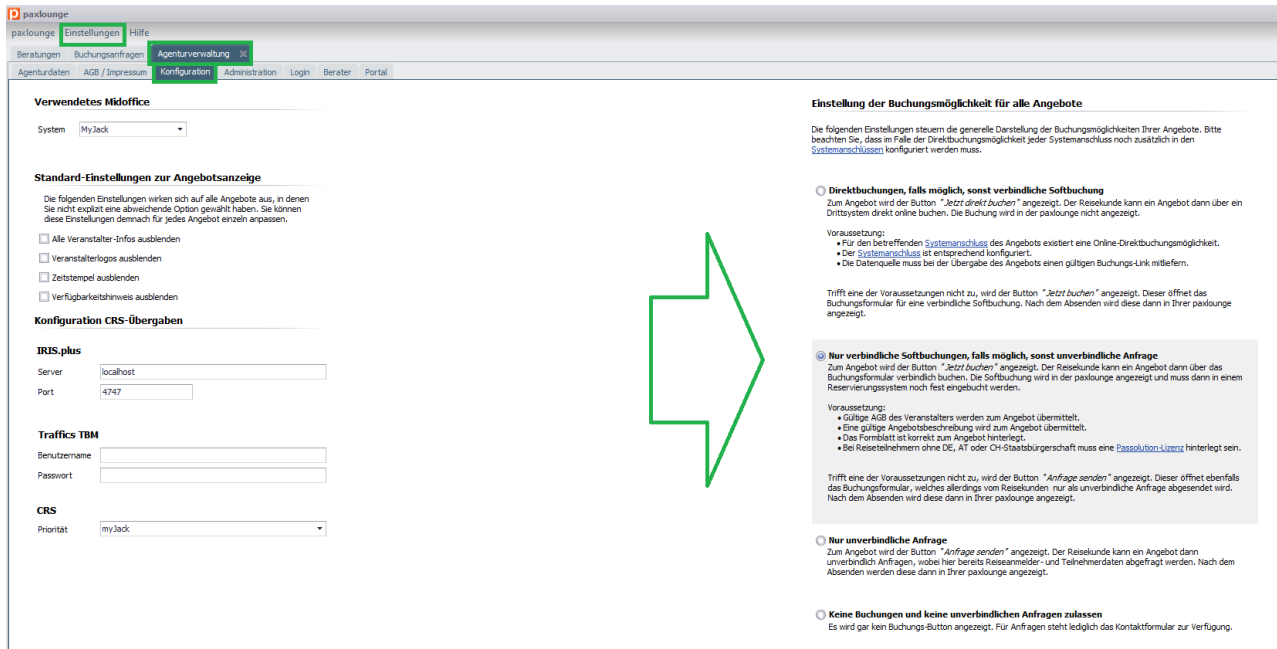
paxlounge

paxlounge Einstellungen Hilfe

Beratungen Buchungsanfragen Agenturverwaltung

Agenturdaten AGB / Impressum Konfiguration Administration Login Berater Portal

Verwendetes Midoffice

System MyJack

Standard-Einstellungen zur Angebotsanzeige

Die folgenden Einstellungen wirken sich auf alle Angebote aus, in denen Sie nicht explizit eine abweichende Option gewählt haben. Sie können diese Einstellungen demnach für jedes Angebot einzeln anpassen.

Alle Veranstalter-Infos ausblenden

Veranstalterlogos ausblenden

Zeitstempel ausblenden

Verfügbarkeitshinweis ausblenden

Konfiguration CRS-Übergaben

IRIS.plus

Server localhost

Port 4747

Traffics TBM

Benutzername

Passwort

CRS

Priorität myJack

Einstellung der Buchungsmöglichkeit für alle Angebote

Die folgenden Einstellungen steuern die generelle Darstellung der Buchungsmöglichkeiten Ihrer Angebote. Bitte beachten Sie, dass im Falle der Direktbuchungsmöglichkeit jeder Systemanschluss noch zusätzlich in den Systemanschlüssen konfiguriert werden muss.

Direktbuchungen, falls möglich, sonst verbindliche Softbuchung
Zum Angebot wird der Button "Jetzt direkt buchen" angezeigt. Der Reisekunde kann ein Angebot dann über ein Drittsystem direkt online buchen. Die Buchung wird in der paxlounge nicht angezeigt.

Voraussetzung:
• Für den betreffenden Systemanschluss des Angebots existiert eine Online-Direktbuchungsmöglichkeit.
• Der Systemanschluss ist entsprechend konfiguriert.
• Die Datenquelle muss bei der Übergabe des Angebots einen gültigen Buchungs-Link mitliefern.

Trifft eine der Voraussetzungen nicht zu, wird der Button "Jetzt buchen" angezeigt. Dieser öffnet das Buchungsformular für eine verbindliche Softbuchung. Nach dem Absenden wird diese dann in Ihrer paxlounge angezeigt.

Nur verbindliche Softbuchungen, falls möglich, sonst unverbindliche Anfrage
Zum Angebot wird der Button "Jetzt buchen" angezeigt. Der Reisekunde kann ein Angebot dann über das Buchungsformular verbindlich buchen. Die Softbuchung wird in der paxlounge angezeigt und muss dann in einem Reservierungssystem noch fest eingebucht werden.

Voraussetzung:
• Gültige AGB des Veranstalters werden zum Angebot übermittelt.
• Eine gültige Angebotsbeschreibung wird zum Angebot übermittelt.
• Das Formblatt ist korrekt zum Angebot hinterlegt.
• Bei Reiseteilnehmern ohne DE, AT oder CH-Staatsbürgerschaft muss eine Passsolution-Lizenz hinterlegt sein.

Trifft eine der Voraussetzungen nicht zu, wird der Button "Anfrage senden" angezeigt. Dieser öffnet ebenfalls das Buchungsformular, welches allerdings vom Reisekunden nur als unverbindliche Anfrage abgesendet wird. Nach dem Absenden wird diese dann in Ihrer paxlounge angezeigt.

Nur unverbindliche Anfrage
Zum Angebot wird der Button "Anfrage senden" angezeigt. Der Reisekunde kann ein Angebot dann unverbindlich Anfragen, wobei hier bereits Reiseanmelder- und Teilnehmerdaten abgefragt werden. Nach dem Absenden werden diese dann in Ihrer paxlounge angezeigt.

Keine Buchungen und keine unverbindlichen Anfragen zulassen
Es wird gar kein Buchungs-Button angezeigt. Für Anfragen steht lediglich das Kontaktformular zur Verfügung.